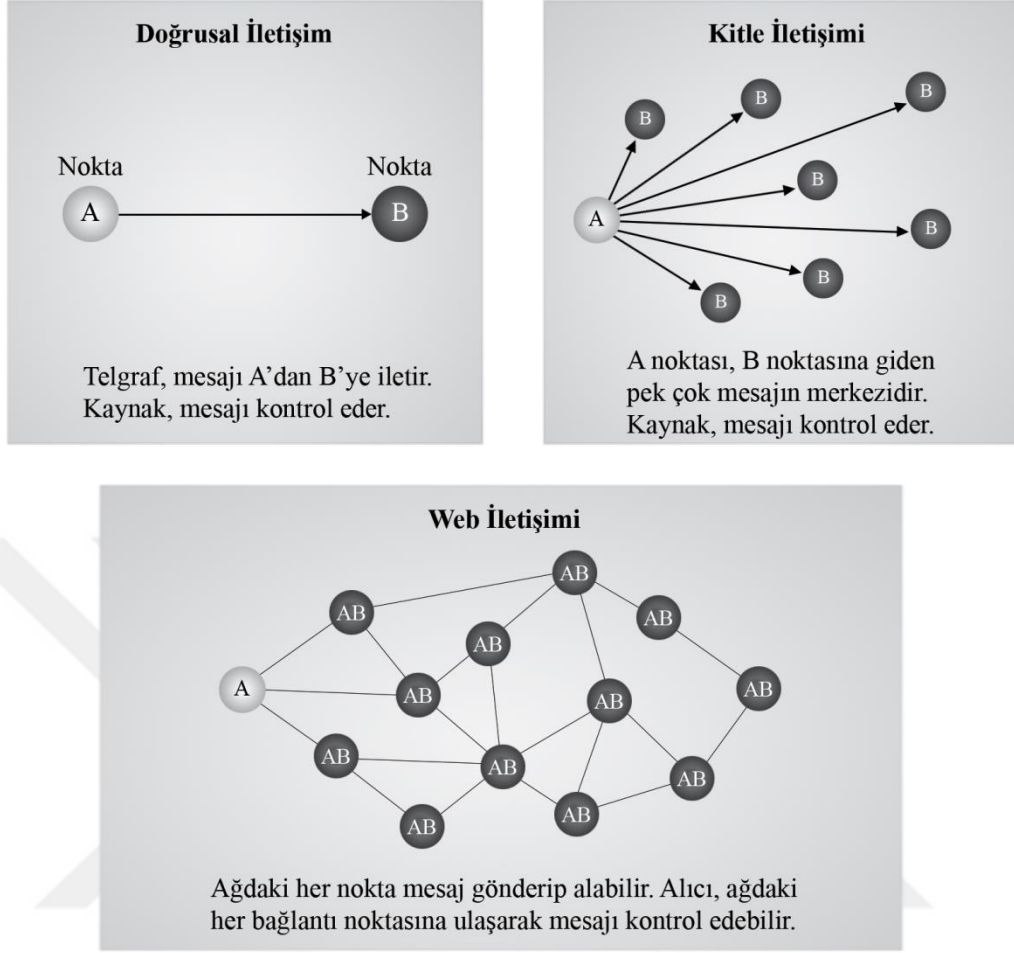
Doğrusal İletişim

Nokta

Nokta

A

B

Telgraf, mesajı A'dan B'ye iletir. Kaynak, mesajı kontrol eder.

Kitle İletişimi

B

B

B

B

A

B

B

B

A noktası, B noktasına giden pek çok mesajın merkezidir. Kaynak, mesajı kontrol eder.

Web İletişimi

AB

AB

AB

AB

A

AB

AB

AB

AB

AB

AB

AB

AB

Ağdaki her nokta mesaj gönderip alabilir. Alıcı, ağdaki her bağlantı noktasına ulaşarak mesajı kontrol edebilir.